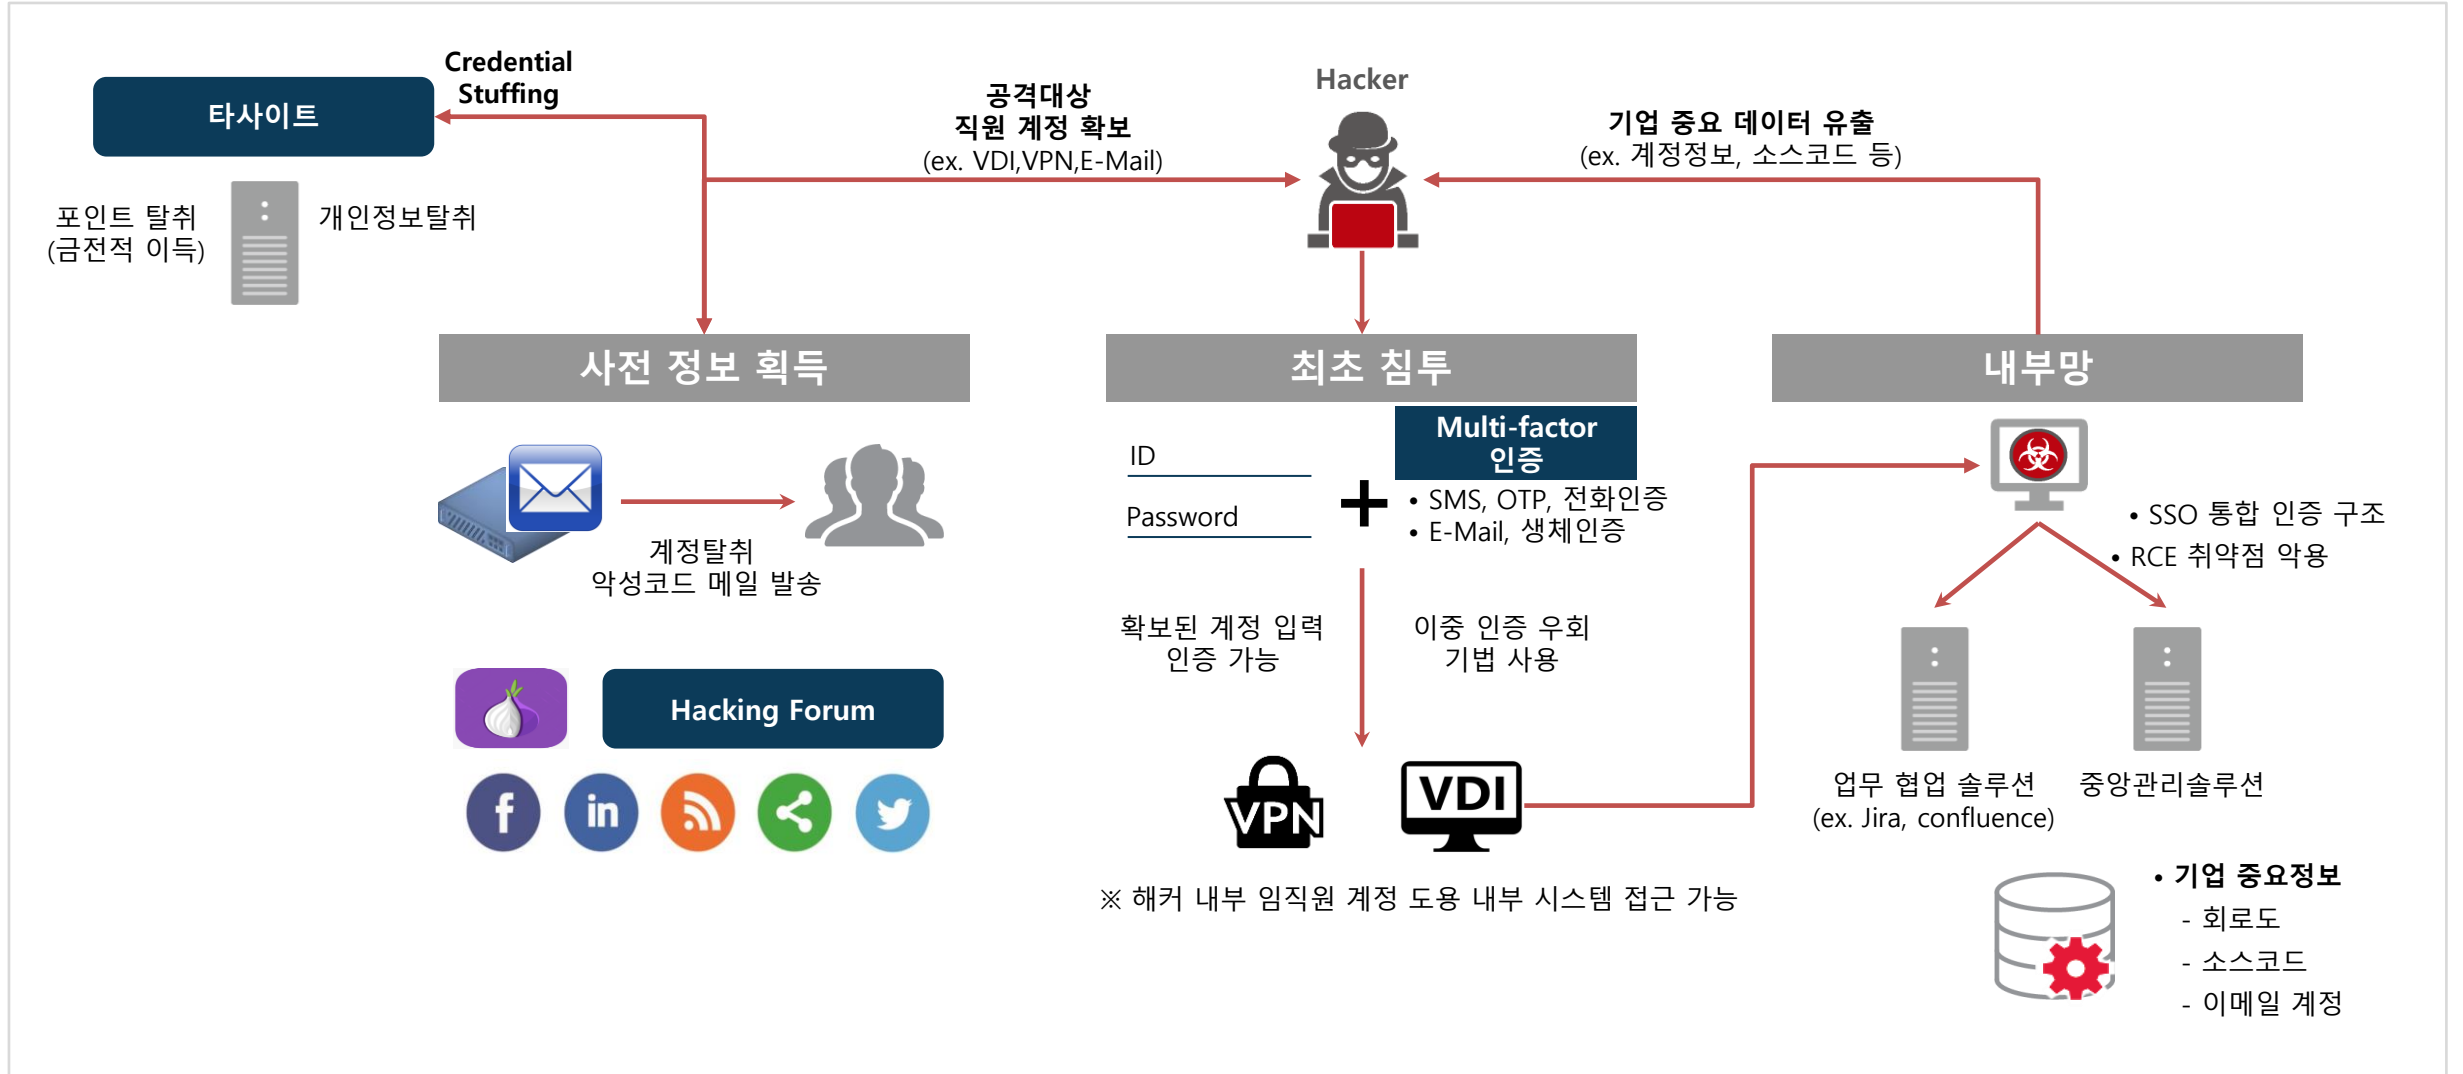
Credential Stuffing

타사이트

포인트 탈취
(금전적 이득)

개인정보탈취

공격대상
직원 계정 확보
(ex. VDI,VPN,E-Mail)

Hacker

기업 중요 데이터 유출
(ex. 계정정보, 소스코드 등)

사전 정보 획득

최초 침투

내부망

계정탈취
악성코드 메일 발송

Hacking Forum

ID

Password

Multi-factor
인증

• SMS, OTP, 전화인증
• E-Mail, 생체인증

확보된 계정 입력
인증 가능

이중 인증 우회
기법 사용

VPN

VDI

※ 해커 내부 임직원 계정 도용 내부 시스템 접근 가능

• SSO 통합 인증 구조
• RCE 취약점 악용

업무 협업 솔루션
(ex. Jira, confluence)

중앙관리솔루션

• 기업 중요정보
- 회로도
- 소스코드
- 이메일 계정